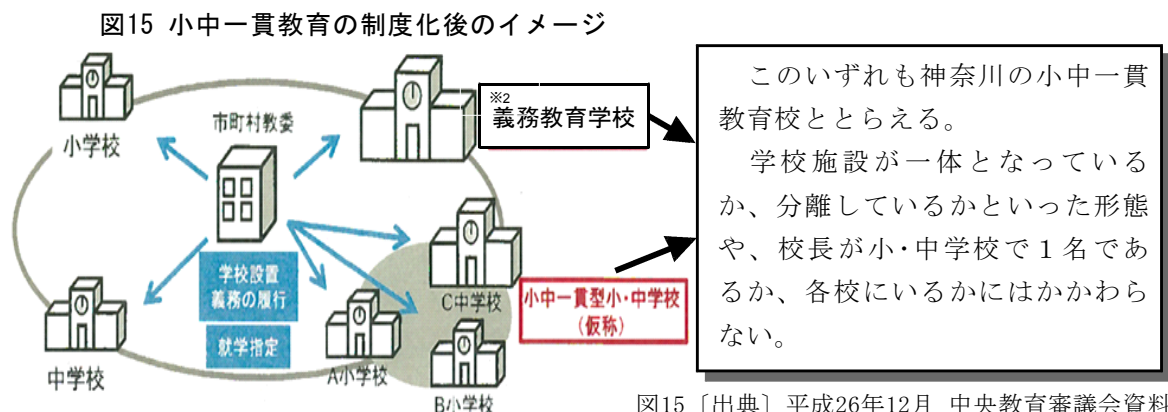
図15 小中一貫教育の制度化後のイメージ

市町村教委

小学校

※2
義務教育学校

学校設置
義務の履行

就学指定

中学校

A小学校

B小学校

C中学校

小中一貫型小・中学校
（仮称）

このいずれも神奈川の小中一貫教育校ととらえる。

学校施設が一体となっているか、分離しているかといった形態や、校長が小・中学校で１名であるか、各校にいるかにはかかわらない。

図15〔出典〕平成26年12月 中央教育審議会資料